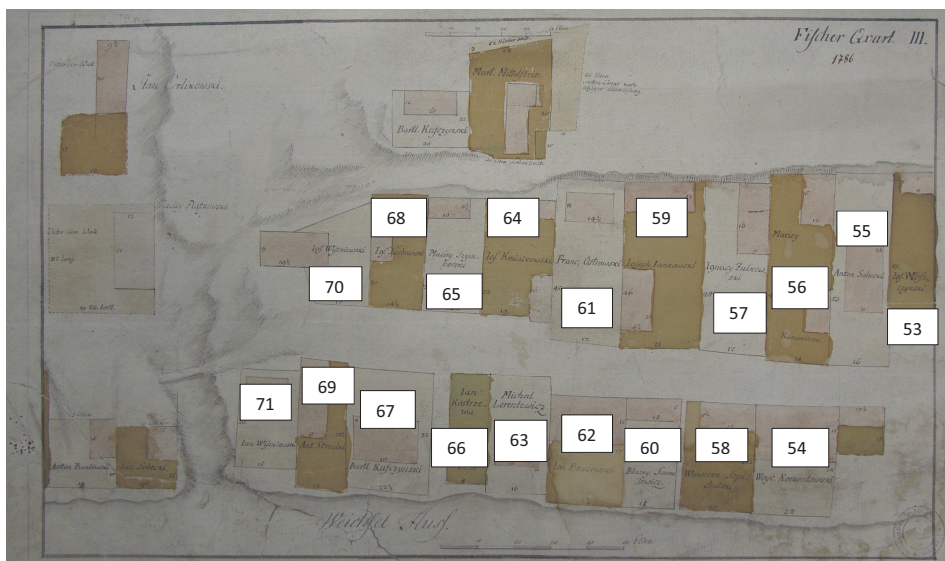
Fischer Cvart. III.
1786

Jan Orlikowski

Mart. Mittelstein

Bartl. Kapszynski

Jos. Wisniewski

Ign. Kaspar

Maciey Zyza Kowski

Jos. Kniszewski

Franc. Ostrowski

Jacob Kanarowski

Ignatz Zalewski

Maciey

Anton Sabicki

Jos. Wiskiszynski

Jan Wisniewski

Ant. Strzelski

Bartl. Kapszynski

Jan Kudrzeska

Michael Lorenc

Anton Banikowski

Jos. Sabicki

Blazey Swiecki

Wawrzen Szydlowski

Wojc. Romankowski

Weichsel Fluss

68
64
59
55
70
65
61
57
56
53
71
69
67
66
63
62
60
58
54